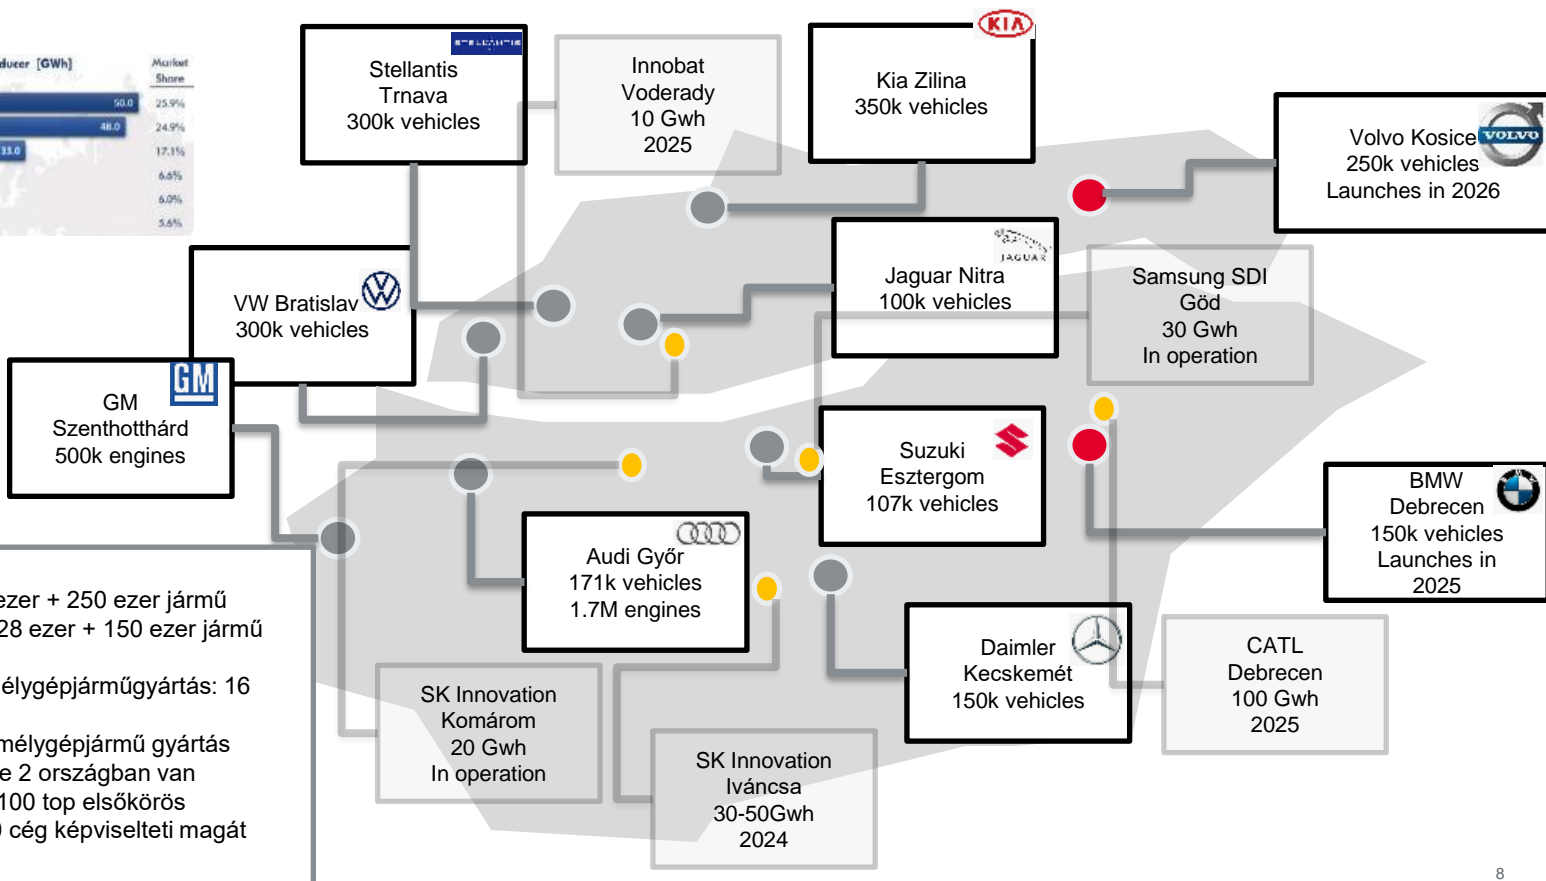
ducer [GWh]
Market Share
50.0
25.9%
48.0
24.9%
33.0
17.1%
6.6%
6.0%
5.6%

Stellantis
Trnava
300k vehicles

Innobat
Voderady
10 Gwh
2025

KIA
Kia Zilina
350k vehicles

Volvo Kosice
VOLVO
250k vehicles
Launches in 2026

JAGUAR
Jaguar Nitra
100k vehicles

Samsung SDI
Göd
30 Gwh
In operation

VW Bratislav
300k vehicles

GM
GM
Szenthotthárd
500k engines

Suzuki
Esztergom
107k vehicles

BMW
Debrecen
150k vehicles
Launches in
2025

Audi Győr
171k vehicles
1.7M engines

Daimler
Kecskemét
150k vehicles

CATL
Debrecen
100 Gwh
2025

SK Innovation
Komárom
20 Gwh
In operation

SK Innovation
Iváncsa
30-50Gwh
2024

ezer + 250 ezer jármű
28 ezer + 150 ezer jármű

élygépjárműgyártás: 16

mélygépjármű gyártás
e 2 országban van
100 top elsőkörös
) cég képviselteti magát

8